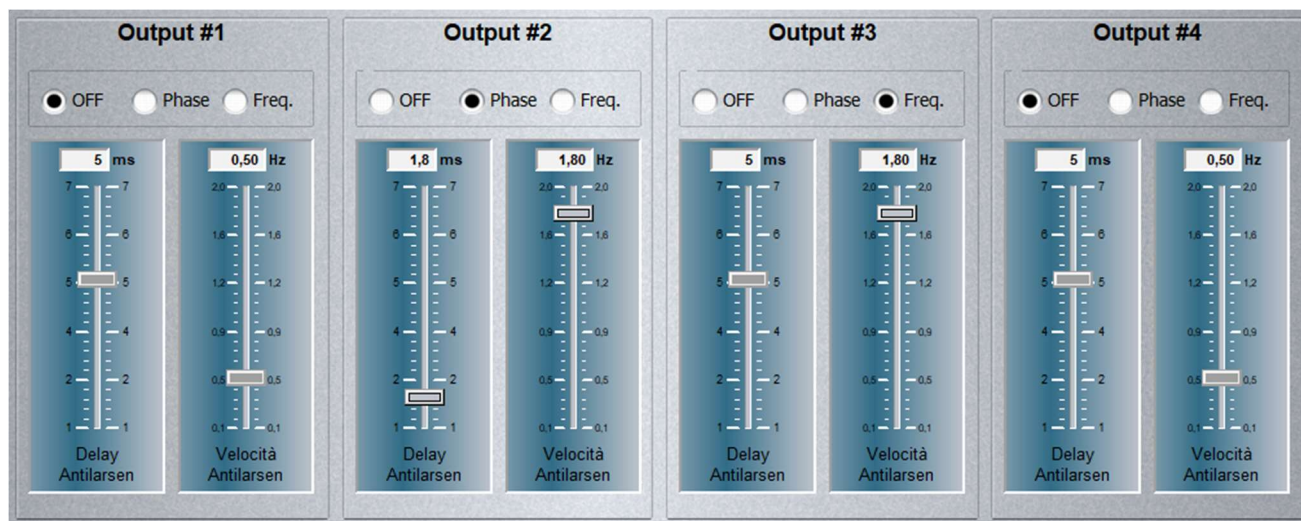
Output #1

OFF Phase Freq.

5 ms

7 6 5 4 2 1

Delay Antilarsen

0,50 Hz

2,0 1,6 1,2 0,9 0,5 0,1

Velocità Antilarsen

Output #2

OFF Phase Freq.

1,8 ms

7 6 5 4 2 1

Delay Antilarsen

1,80 Hz

2,0 1,6 1,2 0,9 0,5 0,1

Velocità Antilarsen

Output #3

OFF Phase Freq.

5 ms

7 6 5 4 2 1

Delay Antilarsen

1,80 Hz

2,0 1,6 1,2 0,9 0,5 0,1

Velocità Antilarsen

Output #4

OFF Phase Freq.

5 ms

7 6 5 4 2 1

Delay Antilarsen

0,50 Hz

2,0 1,6 1,2 0,9 0,5 0,1

Velocità Antilarsen